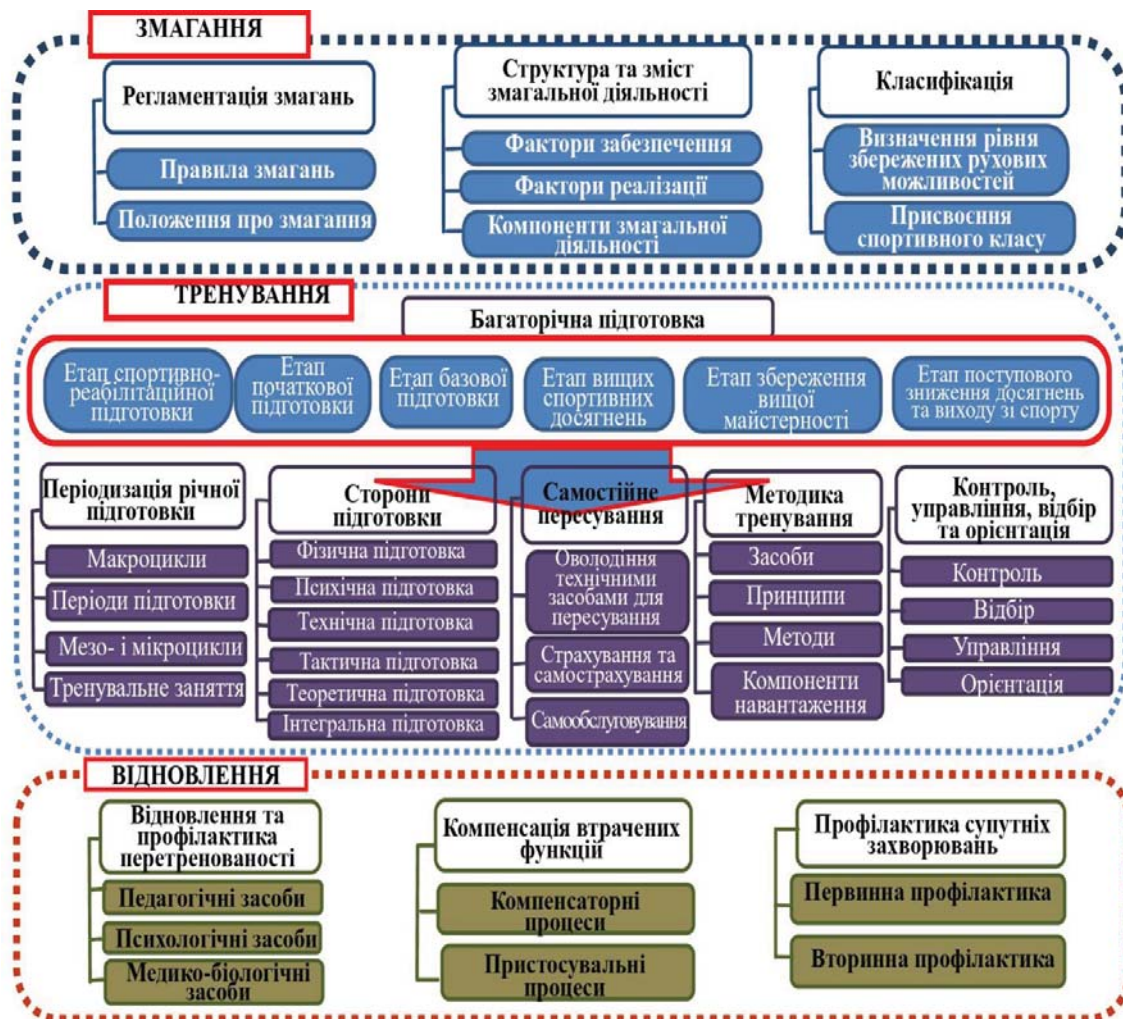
ЗМАГАННЯ

Регламентація змагань

Правила змагань

Положення про змагання

Структура та зміст змагальної діяльності

Фактори забезпечення

Фактори реалізації

Компоненти змагальної діяльності

Класифікація

Визначення рівня збережених рухових можливостей

Присвоєння спортивного класу

ТРЕНУВАННЯ

Багаторічна підготовка

Етап спортивно-реабілітаційної підготовки

Етап початкової підготовки

Етап базової підготовки

Етап вищих спортивних досягнень

Етап збереження вищої майстерності

Етап поступового зниження досягнень та виходу зі спорту

Періодизація річної підготовки

Макроцикли

Періоди підготовки

Мезо- і мікроцикли

Тренувальне заняття

Сторони підготовки

Фізична підготовка

Психічна підготовка

Технічна підготовка

Тактична підготовка

Теоретична підготовка

Інтегральна підготовка

Самостійне пересування

Оволодіння технічними засобами для пересування

Страхування та самострахування

Самообслуговування

Методика тренування

Засоби

Принципи

Методи

Компоненти навантаження

Контроль, управління, відбір та орієнтація

Контроль

Відбір

Управління

Орієнтація

ВІДНОВЛЕННЯ

Відновлення та профілактика перетренованості

Педагогічні засоби

Психологічні засоби

Медико-біологічні засоби

Компенсація втрачених функцій

Компенсаторні процеси

Пристосувальні процеси

Профілактика супутніх захворювань

Первинна профілактика

Вторинна профілактика